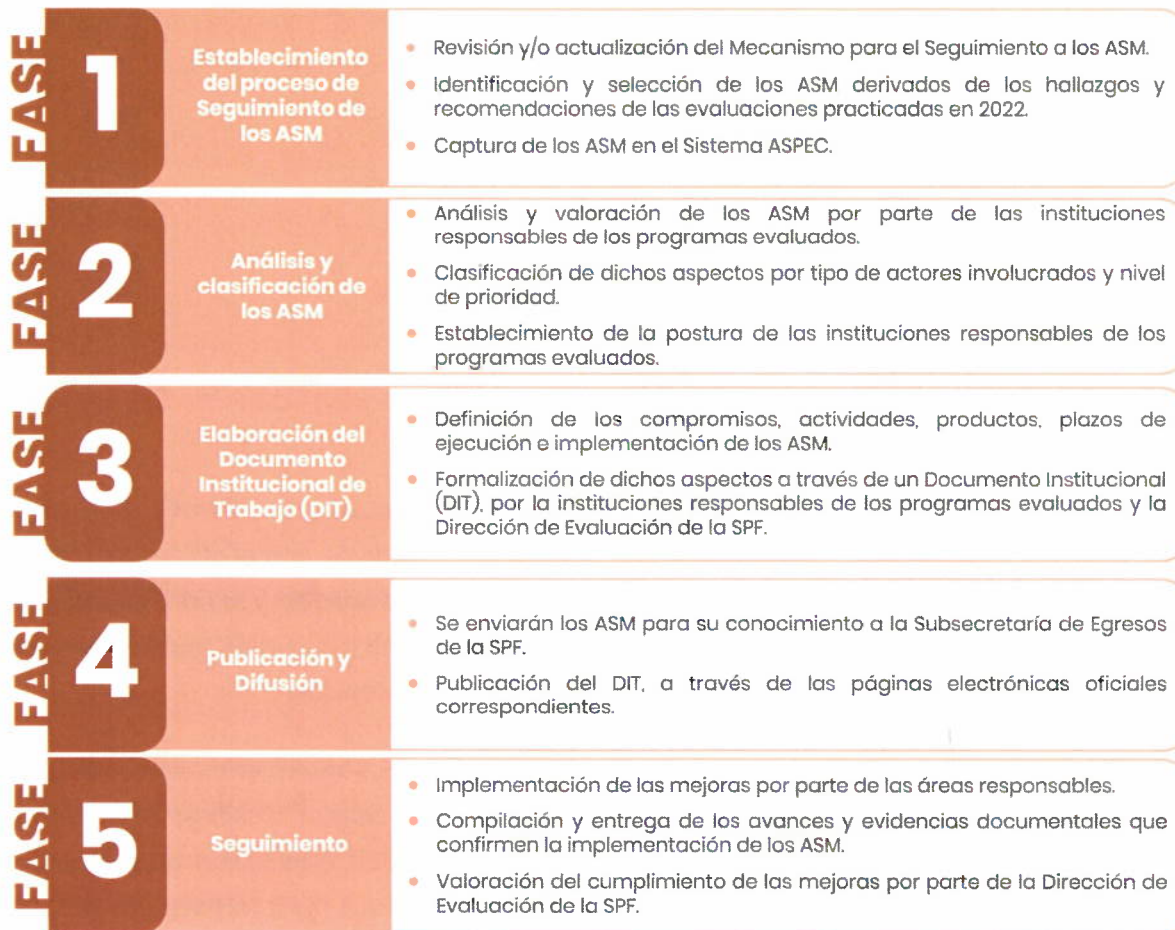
FASE 1

Establecimiento del proceso de Seguimiento de los ASM

• Revisión y/o actualización del Mecanismo para el Seguimiento a los ASM.
• Identificación y selección de los ASM derivados de los hallazgos y recomendaciones de las evaluaciones practicadas en 2022.
• Captura de los ASM en el Sistema ASPEC.

FASE 2

Análisis y clasificación de los ASM

• Análisis y valoración de los ASM por parte de las instituciones responsables de los programas evaluados.
• Clasificación de dichos aspectos por tipo de actores involucrados y nivel de prioridad.
• Establecimiento de la postura de las instituciones responsables de los programas evaluados.

FASE 3

Elaboración del Documento Institucional de Trabajo (DIT)

• Definición de los compromisos, actividades, productos, plazos de ejecución e implementación de los ASM.
• Formalización de dichos aspectos a través de un Documento Institucional (DIT), por la instituciones responsables de los programas evaluados y la Dirección de Evaluación de la SPF.

FASE 4

Publicación y Difusión

• Se enviarán los ASM para su conocimiento a la Subsecretaría de Egresos de la SPF.
• Publicación del DIT, a través de las páginas electrónicas oficiales correspondientes.

FASE 5

Seguimiento

• Implementación de las mejoras por parte de las áreas responsables.
• Compilación y entrega de los avances y evidencias documentales que confirmen la implementación de los ASM.
• Valoración del cumplimiento de las mejoras por parte de la Dirección de Evaluación de la SPF.